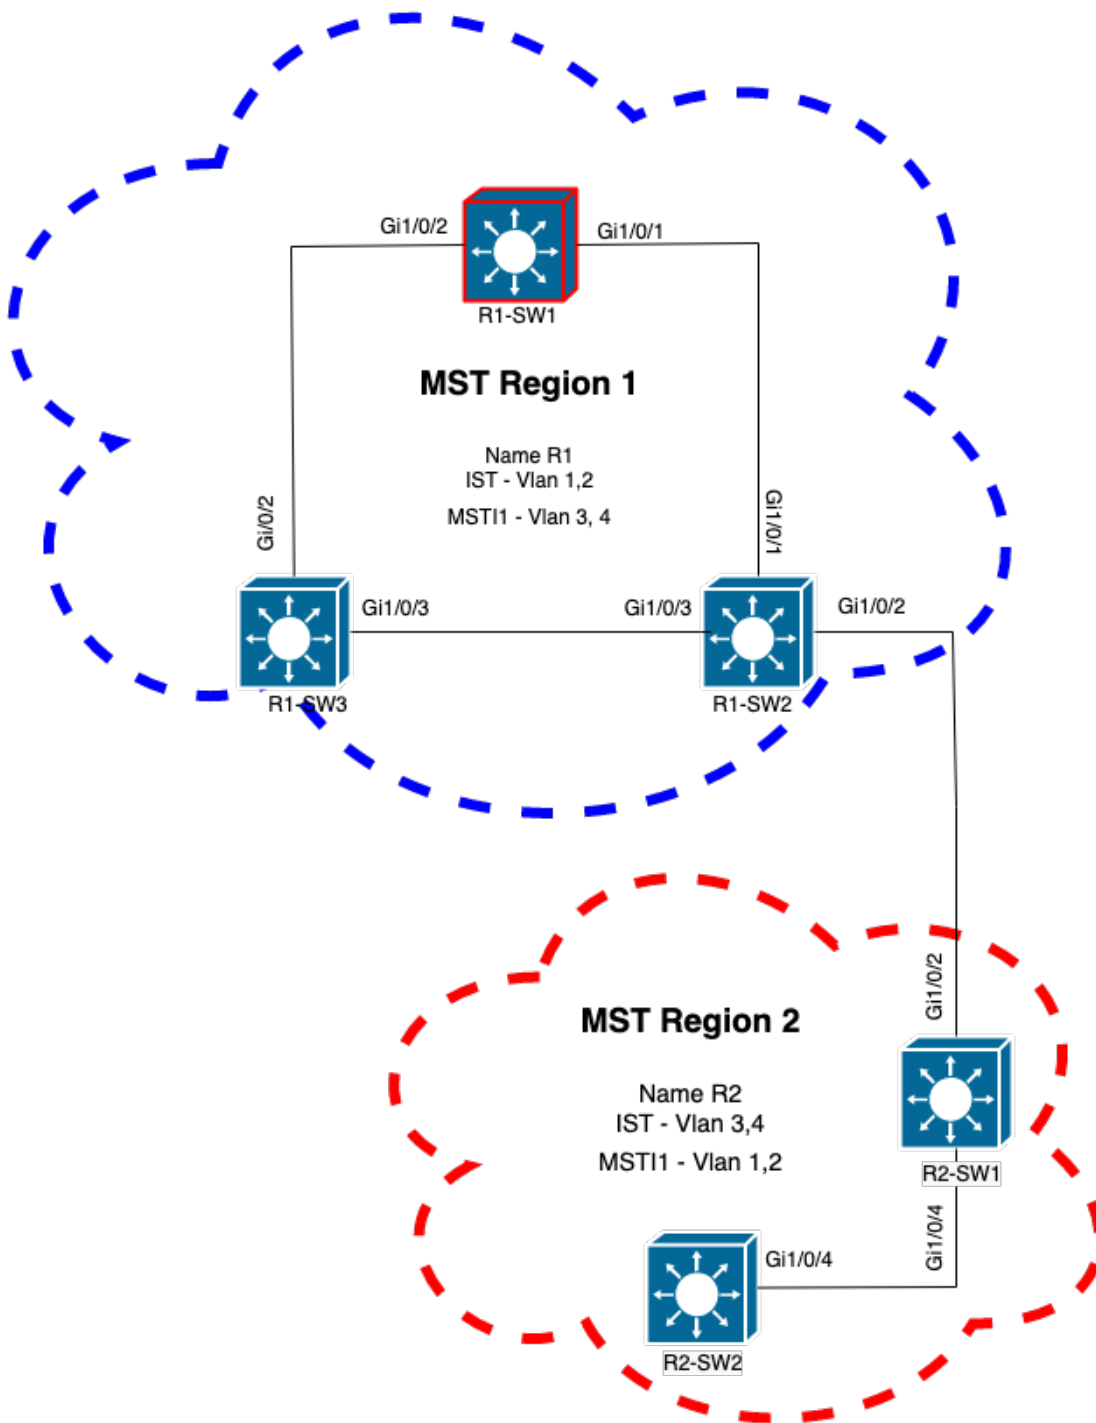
Gi1/0/2
Gi1/0/1
R1-SW1
MST Region 1
Name R1
IST - Vlan 1,2
MSTI1 - Vlan 3, 4
Gi/0/2
Gi1/0/1
Gi1/0/3
Gi1/0/3
Gi1/0/2
R1-SW3
R1-SW2
MST Region 2
Name R2
IST - Vlan 3,4
MSTI1 - Vlan 1,2
Gi1/0/2
R2-SW1
Gi1/0/4
Gi1/0/4
R2-SW2